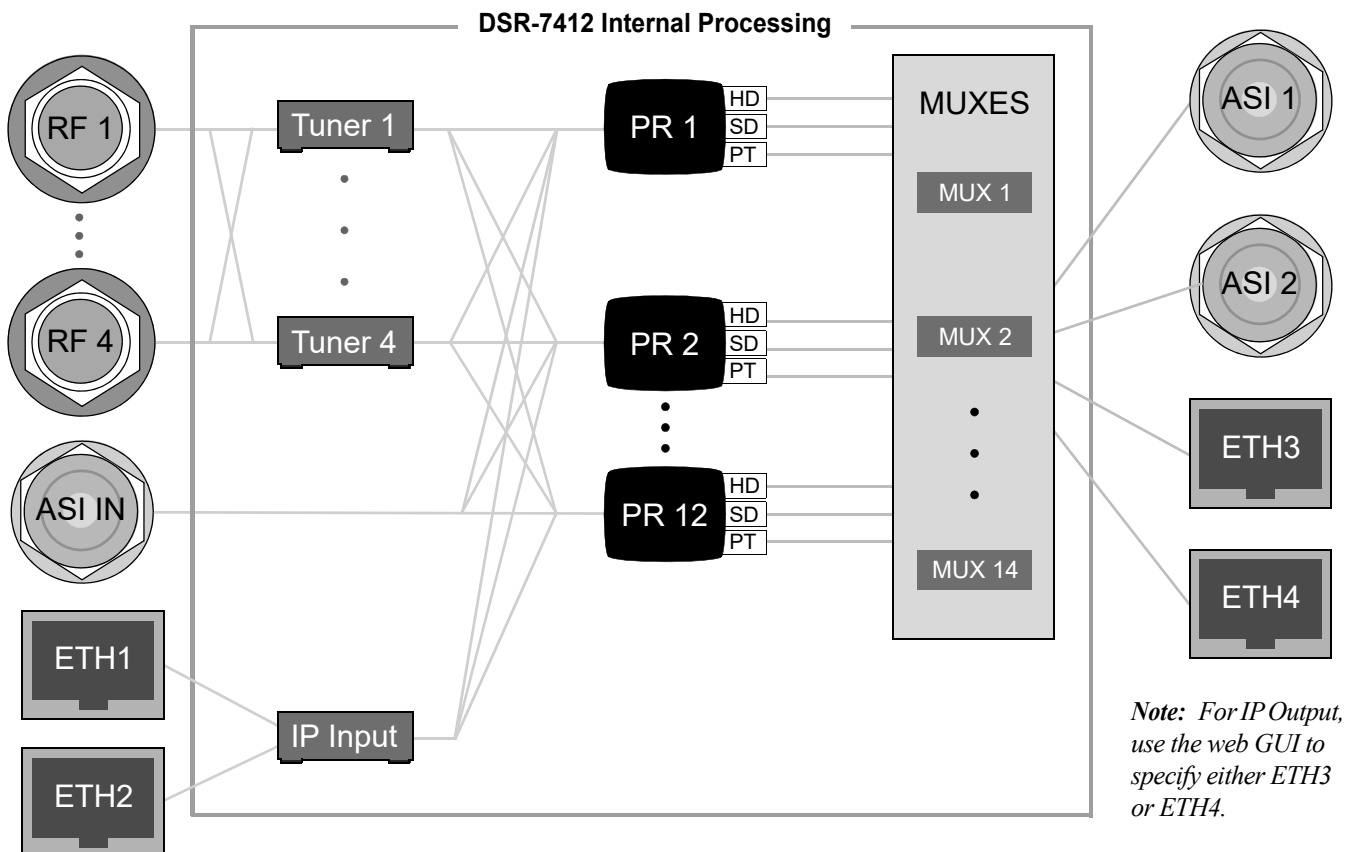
DSR-7412 Internal Processing

RF 1

RF 4

ASI IN

ETH1

ETH2

Tuner 1

Tuner 4

IP Input

PR 1
HD
SD
PT

PR 2
HD
SD
PT

PR 12
HD
SD
PT

MUXES

MUX 1

MUX 2

MUX 14

ASI 1

ASI 2

ETH3

ETH4

*Note: For IP Output, use the web GUI to specify either ETH3 or ETH4.*